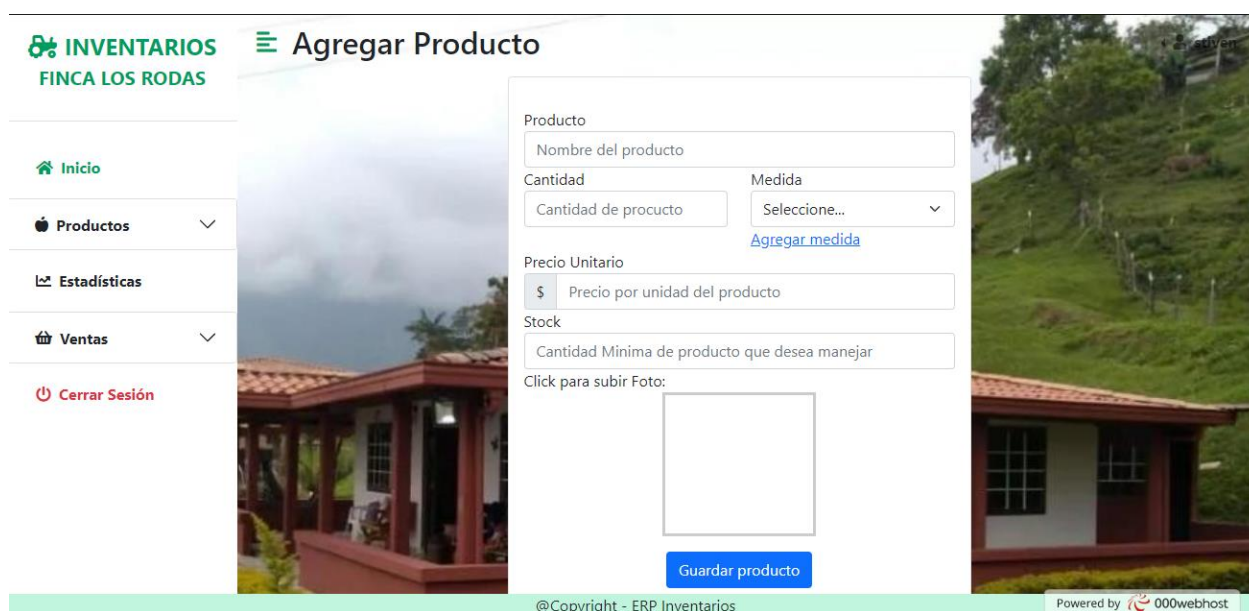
INVENTARIOS
FINCA LOS RODAS

Agregar Producto

stiven

Inicio

Productos

Estadísticas

Ventas

Cerrar Sesión

Producto
Nombre del producto
Cantidad
Cantidad de procucto
Medida
Seleccione...
Agregar medida
Precio Unitario
$ Precio por unidad del producto
Stock
Cantidad Minima de producto que desea manejar
Click para subir Foto:

Guardar producto

@Copyright - ERP Inventarios

Powered by 000webhost